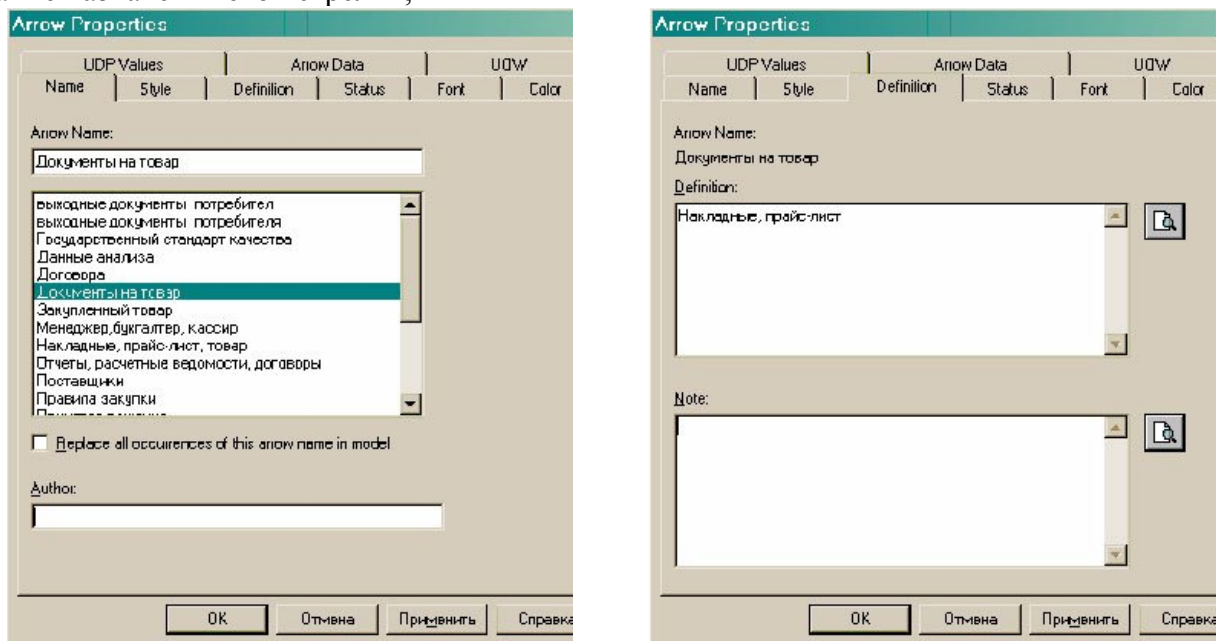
Arrow Properties

UDP Values | Arrow Data | UOW
Name | Style | Definition | Status | Font | Color

Arrow Name:

Документы на товар

выходные документы потребител
выходные документы потребителя
Государственный стандарт качества
Данные анализа
Договора
Документы на товар
Закупленный товар
Менеджер,бухгалтер, кассир
Накладные, прайс-лист, товар
Отчеты, расчетные ведомости, договоры
Поставщики
Правила закупки
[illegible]

Replace all occurrences of this arrow name in model

Author:

OK | Отмена | Применить | Справка

Arrow Properties

UDP Values | Arrow Data | UOW
Name | Style | Definition | Status | Font | Color

Arrow Name:
Документы на товар

Definition:
Накладные, прайс-лист

Note:

OK | Отмена | Применить | Справка